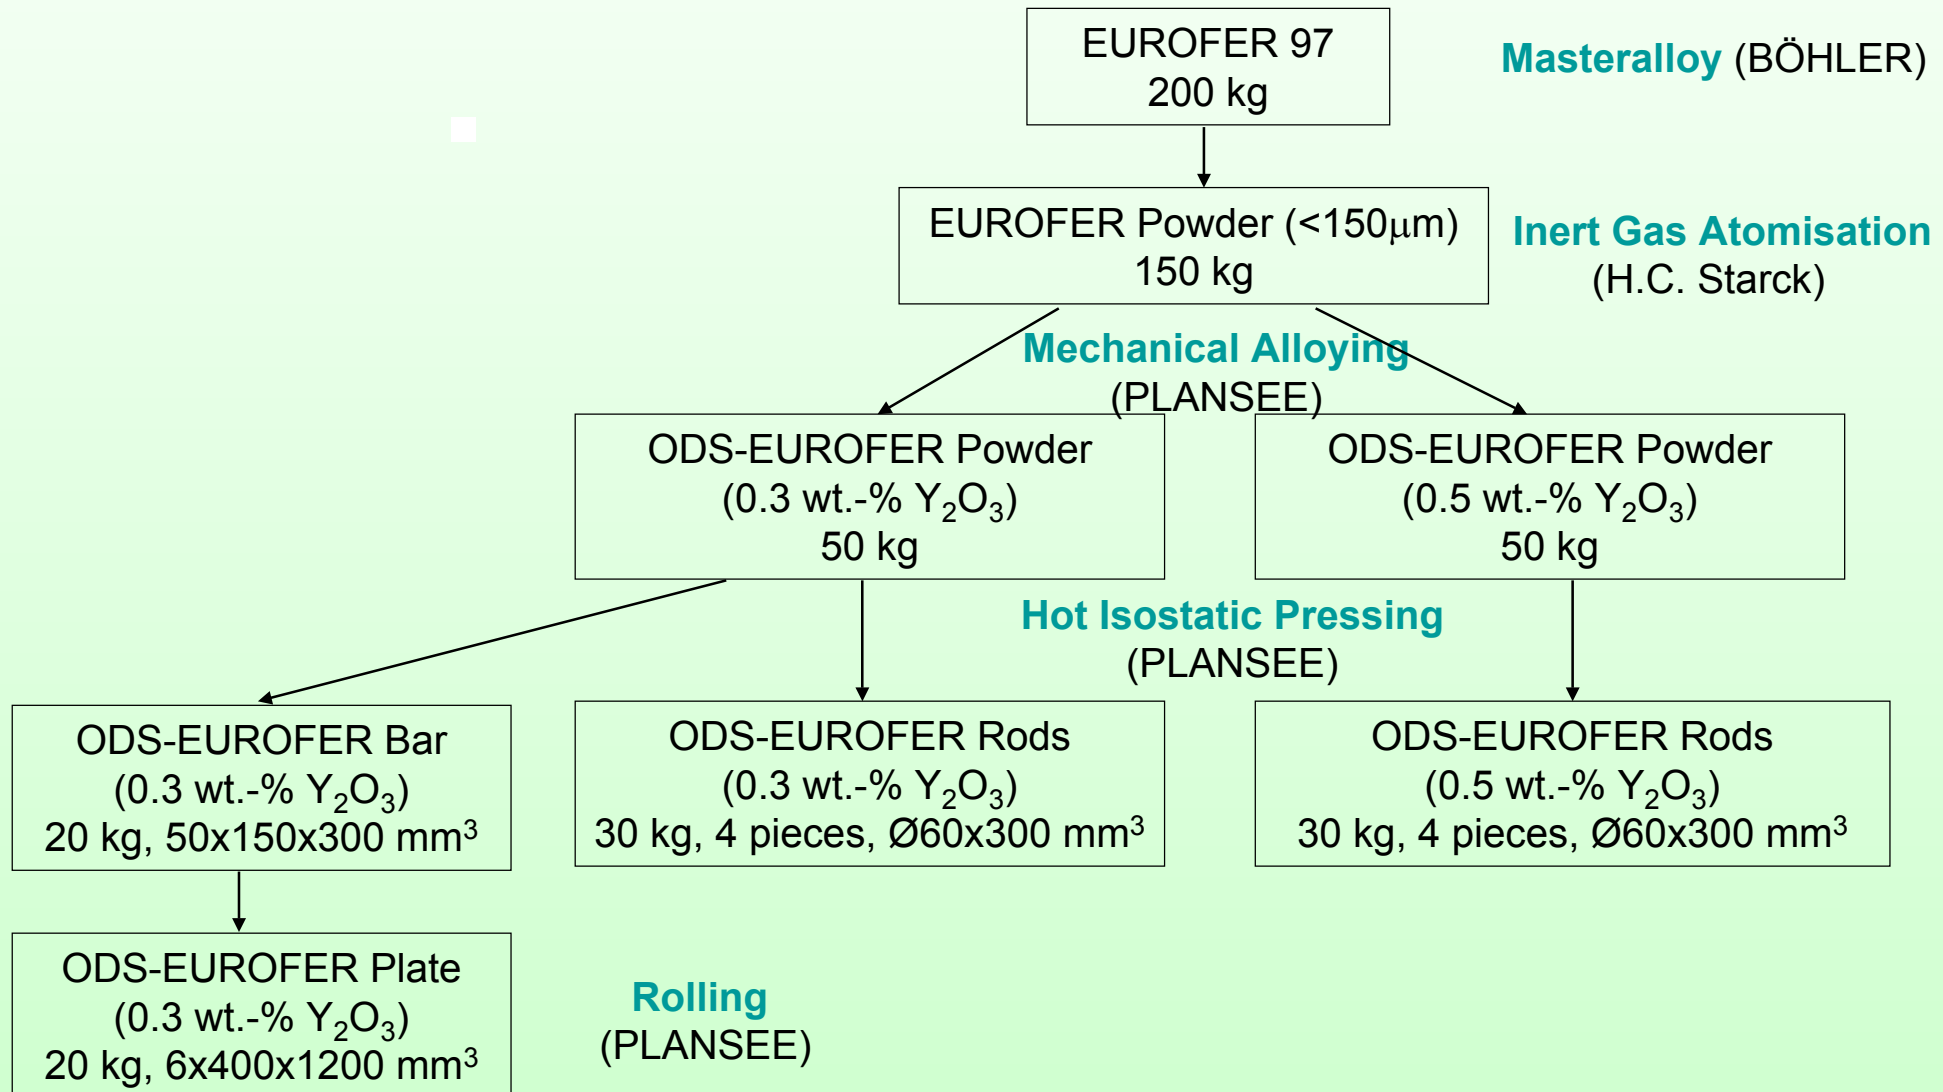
EUROFER 97
200 kg

Masteralloy (BÖHLER)

EUROFER Powder (<150µm)
150 kg

Inert Gas Atomisation
(H.C. Starck)

Mechanical Alloying
(PLANSEE)

ODS-EUROFER Powder
(0.3 wt.-% $Y_2O_3$)
50 kg

ODS-EUROFER Powder
(0.5 wt.-% $Y_2O_3$)
50 kg

Hot Isostatic Pressing
(PLANSEE)

ODS-EUROFER Bar
(0.3 wt.-% $Y_2O_3$)
20 kg, 50x150x300 mm$^3$

ODS-EUROFER Rods
(0.3 wt.-% $Y_2O_3$)
30 kg, 4 pieces, Ø60x300 mm$^3$

ODS-EUROFER Rods
(0.5 wt.-% $Y_2O_3$)
30 kg, 4 pieces, Ø60x300 mm$^3$

ODS-EUROFER Plate
(0.3 wt.-% $Y_2O_3$)
20 kg, 6x400x1200 mm$^3$

Rolling
(PLANSEE)